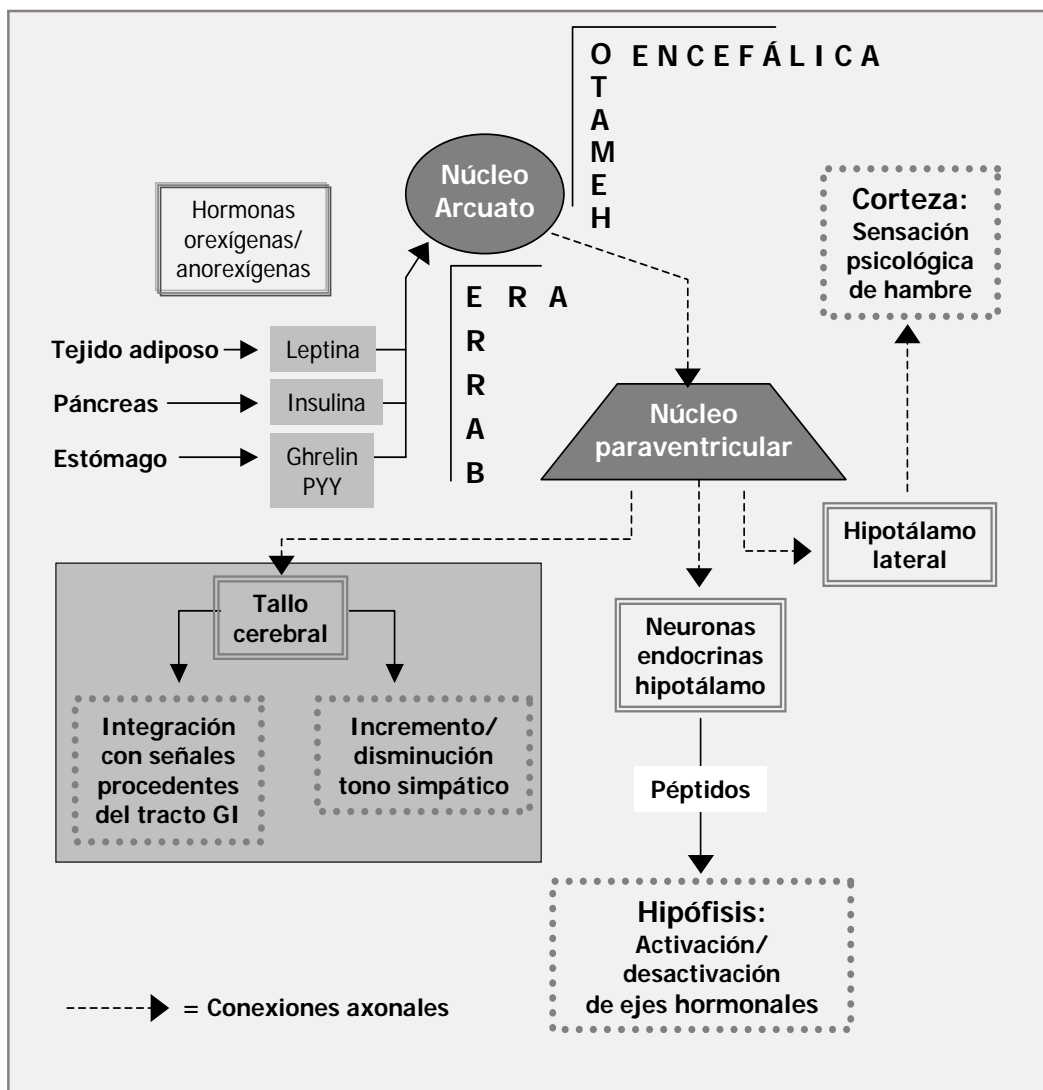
O E N C E F Á L I C A
T
A
M
E
H

E R A
R
R
A
B

Hormonas orexígenas/ anorexígenas

Núcleo Arcuato

Corteza: Sensación psicológica de hambre

Tejido adiposo → Leptina
Páncreas → Insulina
Estómago → Ghrelin PYY

Núcleo paraventricular

Hipotálamo lateral

Tallo cerebral

Integración con señales procedentes del tracto GI

Incremento/ disminución tono simpático

Neuronas endocrinas hipotálamo

Péptidos

Hipófisis: Activación/ desactivación de ejes hormonales

= Conexiones axonales